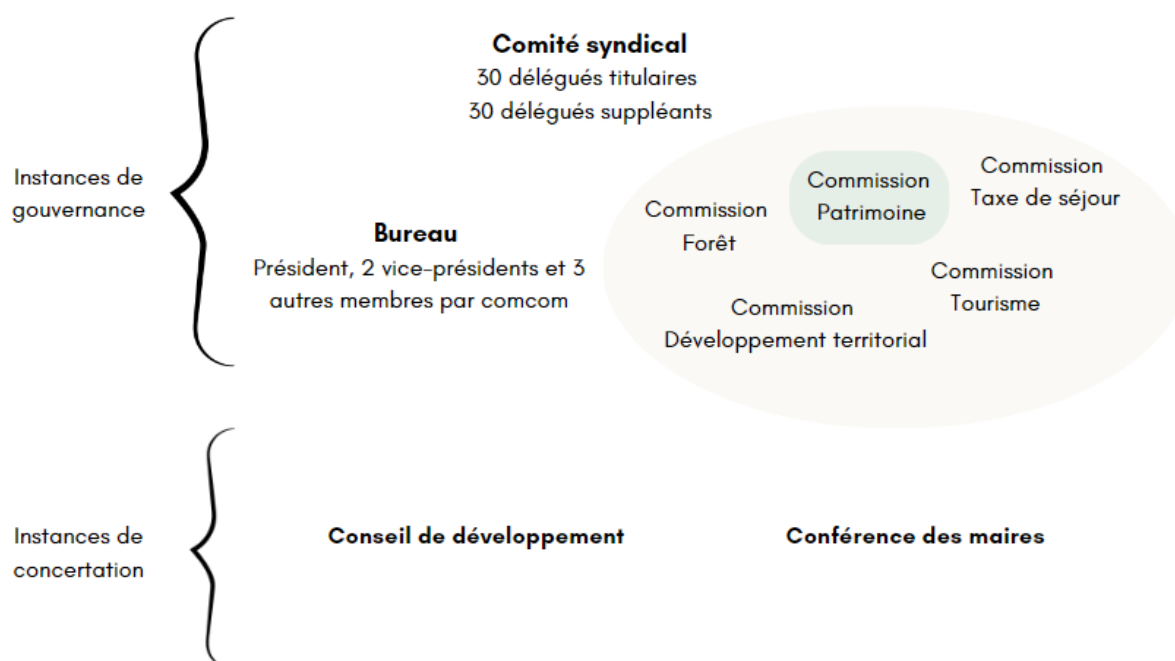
Instances de gouvernance

Comité syndical
30 délégués titulaires
30 délégués suppléants

Bureau
Président, 2 vice-présidents et 3 autres membres par comcom

Commission Forêt

Commission Patrimoine

Commission Taxe de séjour

Commission Tourisme

Commission Développement territorial

Instances de concertation

Conseil de développement

Conférence des maires